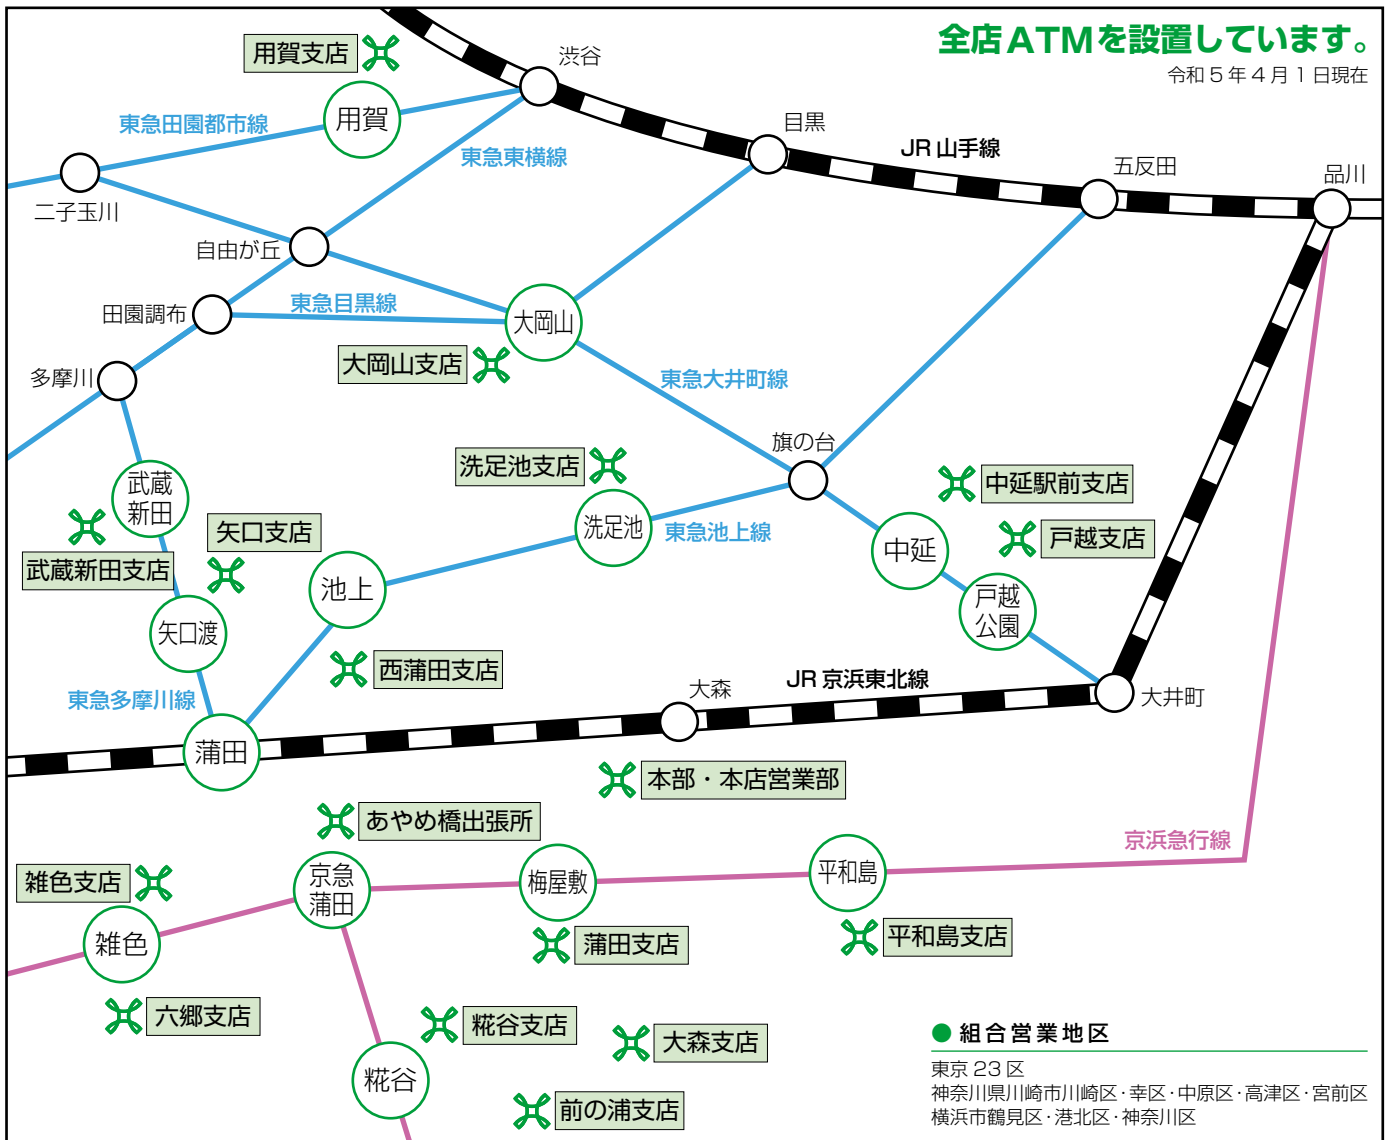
全店ATMを設置しています。
令和５年４月１日現在

用賀支店
渋谷
用賀
東急田園都市線
東急東横線
目黒
JR 山手線
五反田
品川
二子玉川
自由が丘
田園調布
東急目黒線
大岡山
多摩川
大岡山支店
東急大井町線
旗の台
洗足池支店
中延駅前支店
武蔵新田
戸越支店
矢口支店
洗足池
東急池上線
中延
武蔵新田支店
池上
戸越公園
矢口渡
西蒲田支店
東急多摩川線
大森
JR 京浜東北線
大井町
蒲田
本部・本店営業部
あやめ橋出張所
京浜急行線
雑色支店
京急蒲田
梅屋敷
平和島
雑色
蒲田支店
平和島支店
六郷支店
糀谷支店
大森支店
糀谷
前の浦支店

● 組合営業地区
東京 23 区
神奈川県川崎市川崎区・幸区・中原区・高津区・宮前区
横浜市鶴見区・港北区・神奈川区